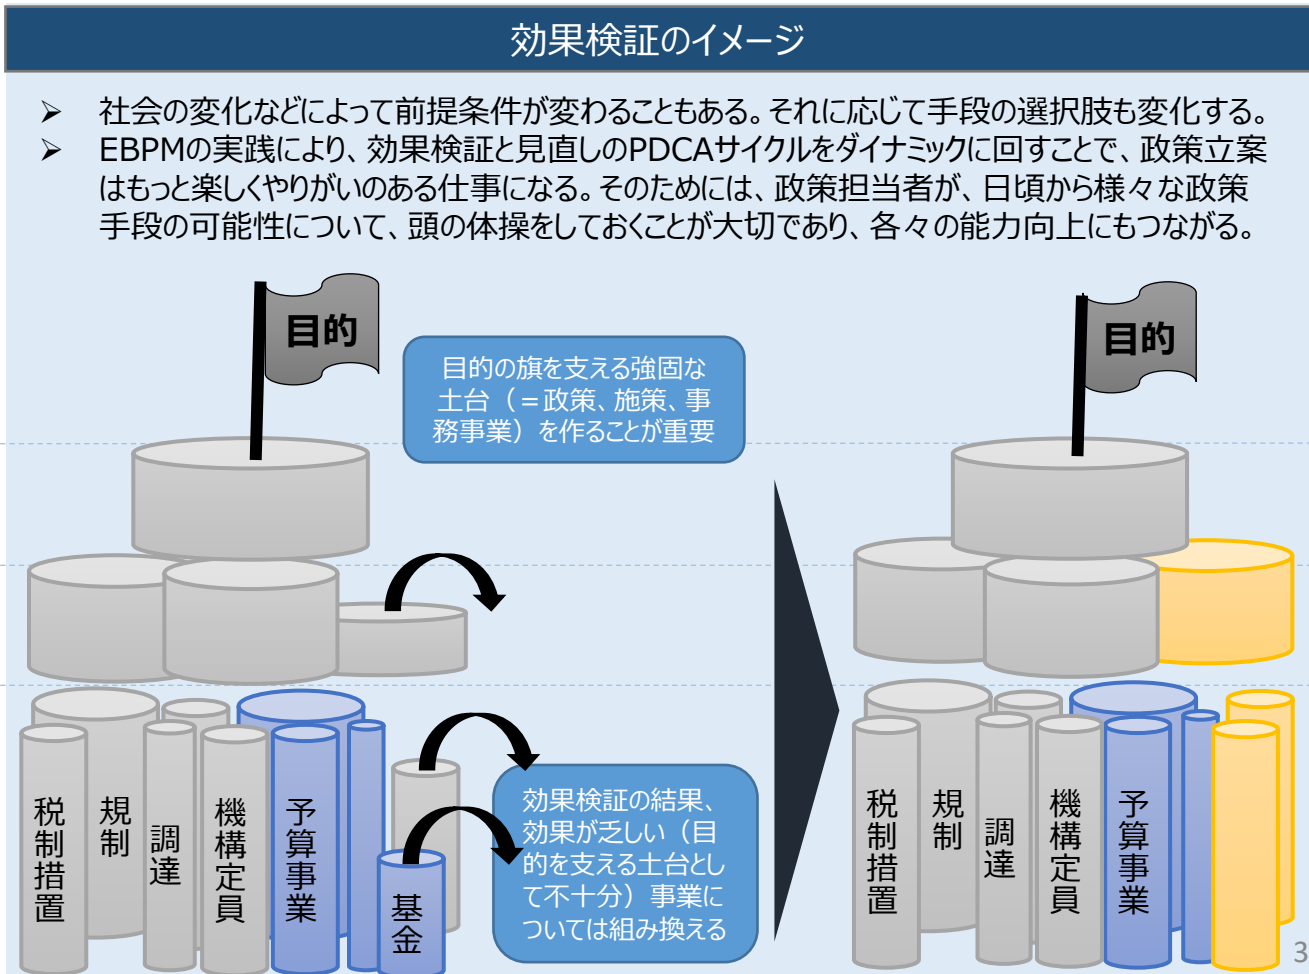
効果検証のイメージ

➢ 社会の変化などによって前提条件が変わることもある。それに応じて手段の選択肢も変化する。
➢ EBPMの実践により、効果検証と見直しのPDCAサイクルをダイナミックに回すことで、政策立案はもっと楽しくやりがいのある仕事になる。そのためには、政策担当者が、日頃から様々な政策手段の可能性について、頭の体操をしておくことが大切であり、各々の能力向上にもつながる。

目的

目的の旗を支える強固な土台（＝政策、施策、事務事業）を作ることが重要

税制措置
規制
調達
機構定員
予算事業
基金

効果検証の結果、効果が乏しい（目的を支える土台として不十分）事業については組み換える

目的

税制措置
規制
調達
機構定員
予算事業

3